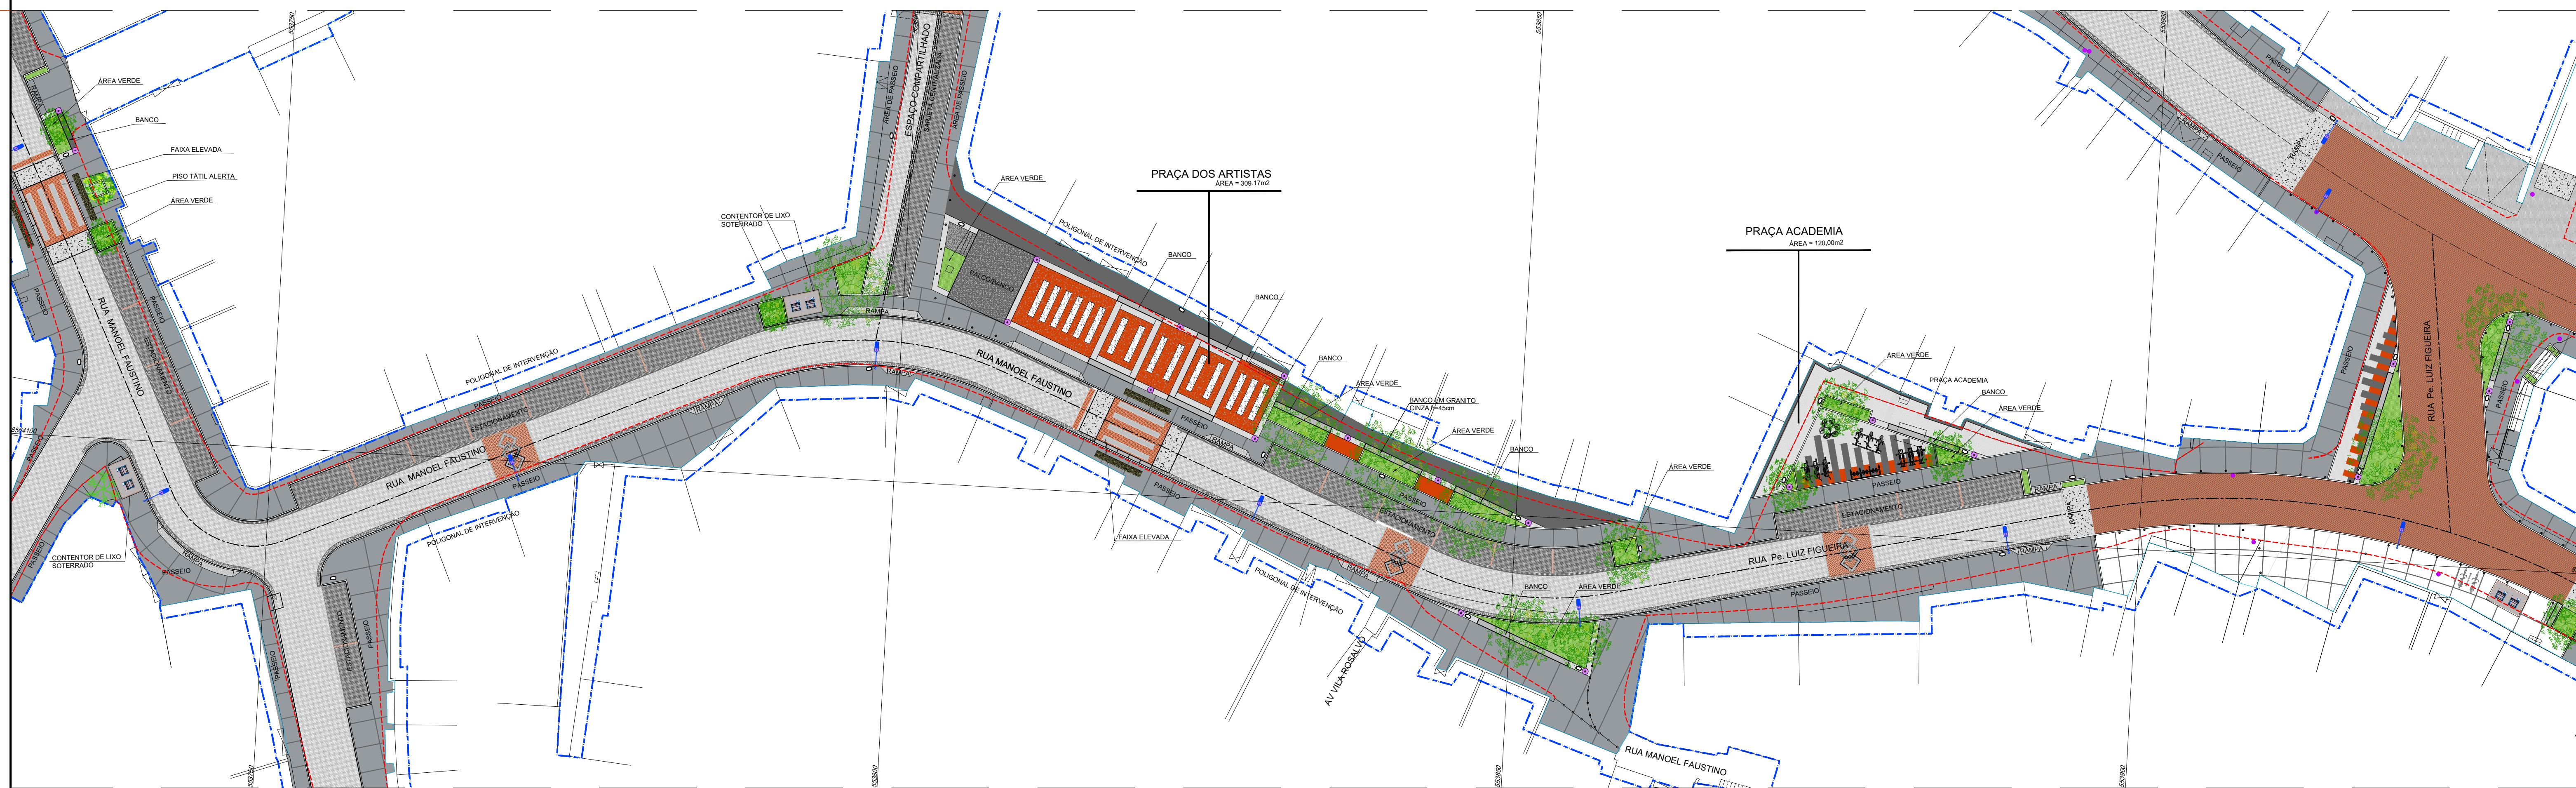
ÁREA VERDE
BANCO
FAIXA ELEVADA
PISO TÁTIL ALERTA
ÁREA VERDE
RAMPA
PASSEIO
RUA MANOEL FAUSTINO
ESTACIONAMENTO
PASSEIO
CONTENTOR DE LIXO SOTERRADO
RAMPA
PASSEIO
PASSEIO
ESTACIONAMENTO
PASSEIO
POLIGONAL DE INTERVENÇÃO
PASSEIO
ESTACIONAMENTO
RUA MANOEL FAUSTINO
PASSEIO
POLIGONAL DE INTERVENÇÃO
CONTENTOR DE LIXO SOTERRADO
RAMPA
ÁREA DE PASSEIO
ESPAÇO COMPARTILHADO
SARJETA CENTRAL
ÁREA DE PASSEIO
ÁREA VERDE
POLIGONAL DE INTERVENÇÃO
PALCO/BANCO
PRAÇA DOS ARTISTAS
ÁREA = 309.17m2
BANCO
BANCO
RUA MANOEL FAUSTINO
RAMPA
RAMPA
PASSEIO
RAMPA
PASSEIO
FAIXA ELEVADA
BANCO
ÁREA VERDE
BANCO EM GRANITO CINZA h=45cm
ÁREA VERDE
BANCO
PASSEIO
ESTACIONAMENTO
RAMPA
POLIGONAL DE INTERVENÇÃO
AV VILA ROSALVO
BANCO
ÁREA VERDE
ÁREA VERDE
PRAÇA ACADEMIA
ÁREA = 120.00m2
ÁREA VERDE
PRAÇA ACADEMIA
BANCO
ÁREA VERDE
PASSEIO
ESTACIONAMENTO
RAMPA
RUA Pe. LUIZ FIGUEIRA
RAMPA
PASSEIO
RAMPA
RUA MANOEL FAUSTINO
PASSEIO
RAMPA
PASSEIO
RAMPA
PASSEIO
RUA Pe. LUIZ FIGUEIRA
PASSEIO
8524100
553750
553800
553850
553900